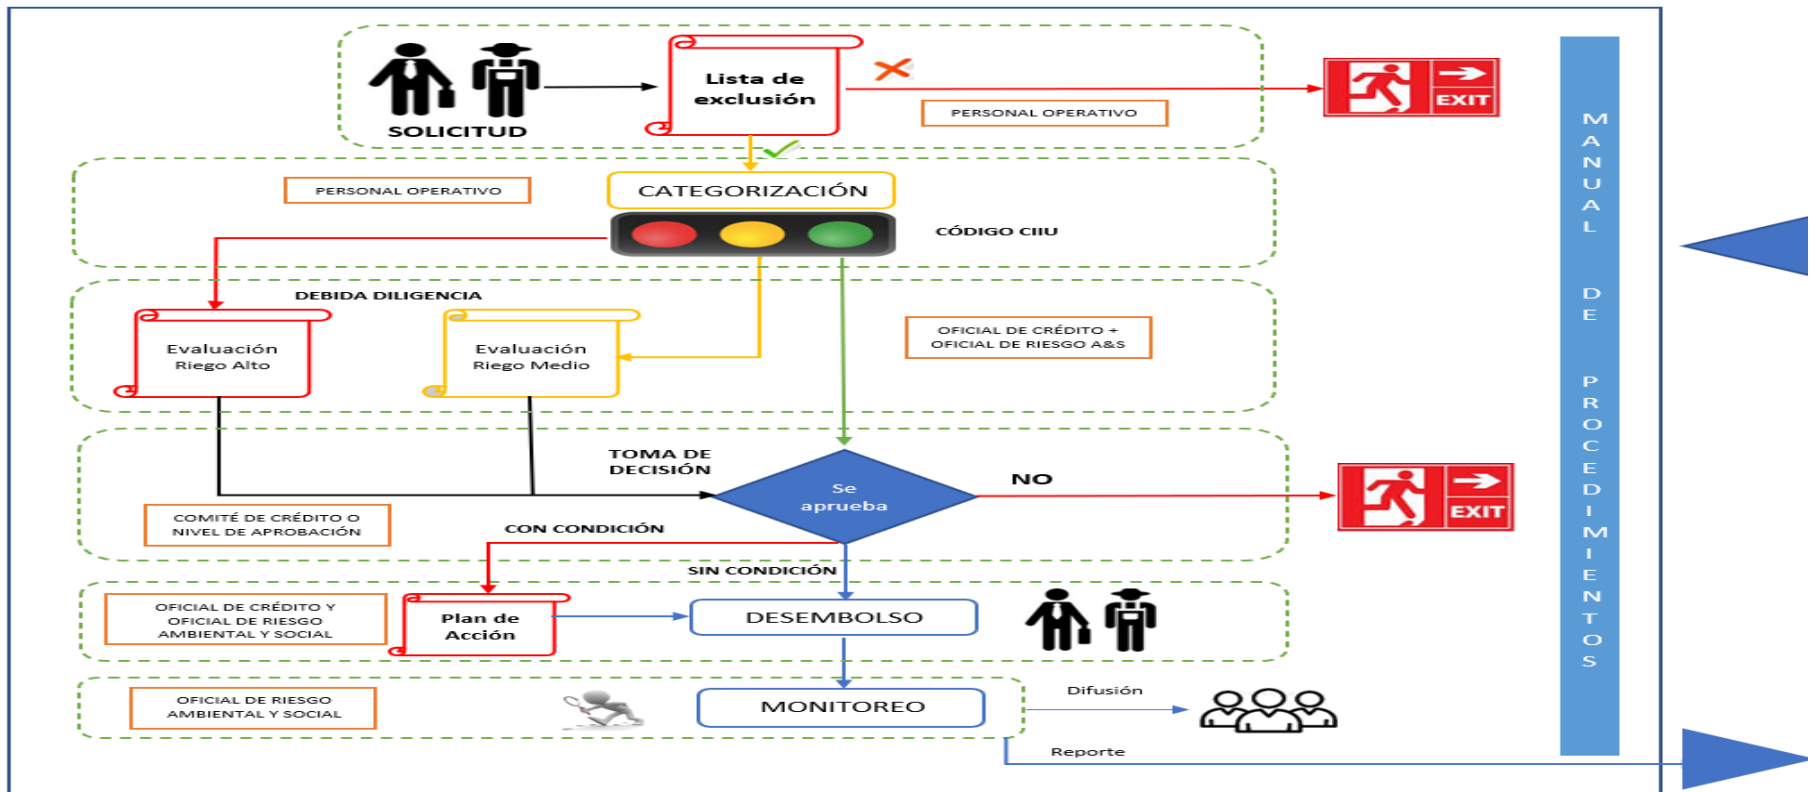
SOLICITUD

Lista de exclusión

PERSONAL OPERATIVO

EXIT

PERSONAL OPERATIVO

CATEGORIZACIÓN

CÓDIGO CIIU

DEBIDA DILIGENCIA

Evaluación Riego Alto

Evaluación Riego Medio

OFICIAL DE CRÉDITO + OFICIAL DE RIESGO A&S

TOMA DE DECISIÓN

Se aprueba

NO

EXIT

COMITÉ DE CRÉDITO O NIVEL DE APROBACIÓN

CON CONDICIÓN

SIN CONDICIÓN

OFICIAL DE CRÉDITO Y OFICIAL DE RIESGO AMBIENTAL Y SOCIAL

Plan de Acción

DESEMBOLSO

OFICIAL DE RIESGO AMBIENTAL Y SOCIAL

MONITOREO

Difusión

Reporte

MANUAL DE PROCEDIMIENTOS